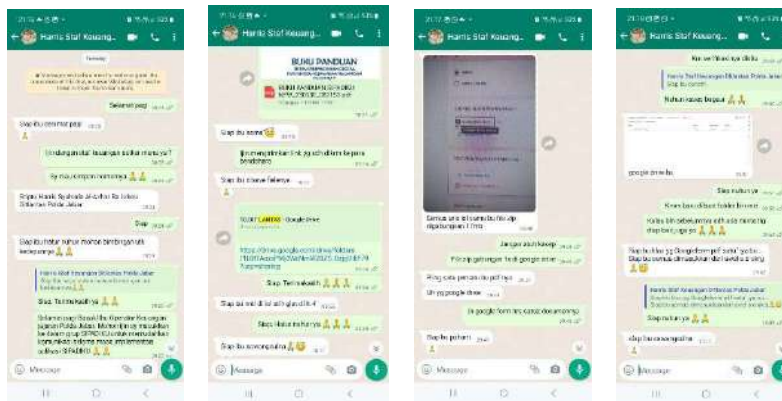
Haris Staf Keuang...

Selamat pagi

Siap ibu cek mat pagi

Siap ibu

Siap. Terimakasih

Message

BUKU PANDUAN

Siap ibu

Siap. Terimakasih

Siap ibu

Message

Siap ibu pahami

Message

Haris Staf Keuang...

Siap ibu

google drive ibu

Message